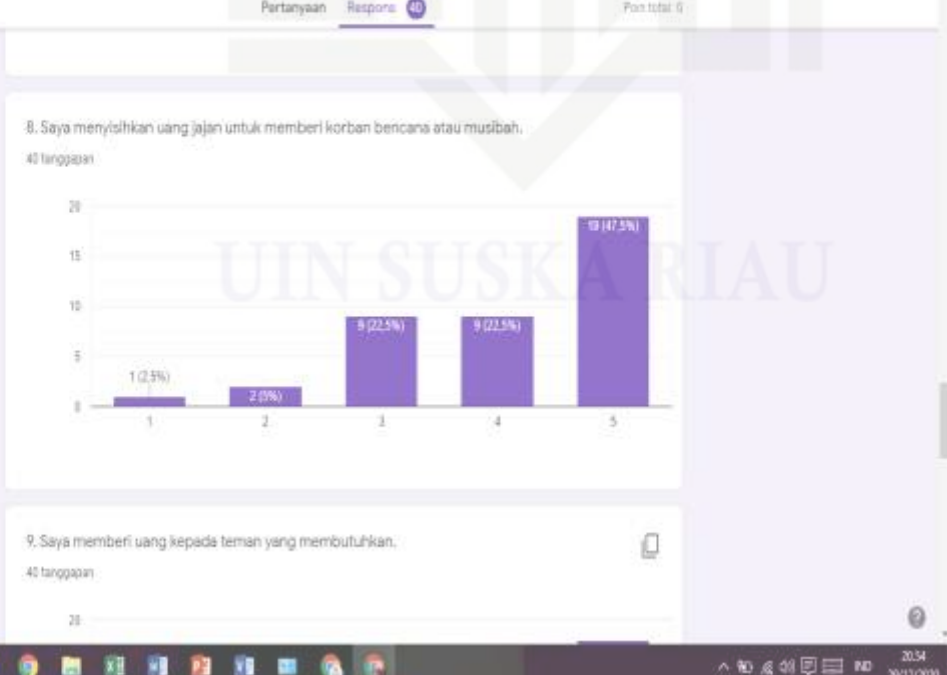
Pertanyaan Respons 40

Poin total: 0

8. Saya menyisihkan uang jajan untuk memberi korban bencana atau musibah.

40 tanggapan

20

15

10

5

0

1 (2,5%)

2 (5%)

9 (22,5%)

9 (22,5%)

19 (47,5%)

1

2

3

4

5

UIN SUSKA RIAU

9. Saya memberi uang kepada teman yang membutuhkan.

40 tanggapan

20

IND

20:34

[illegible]